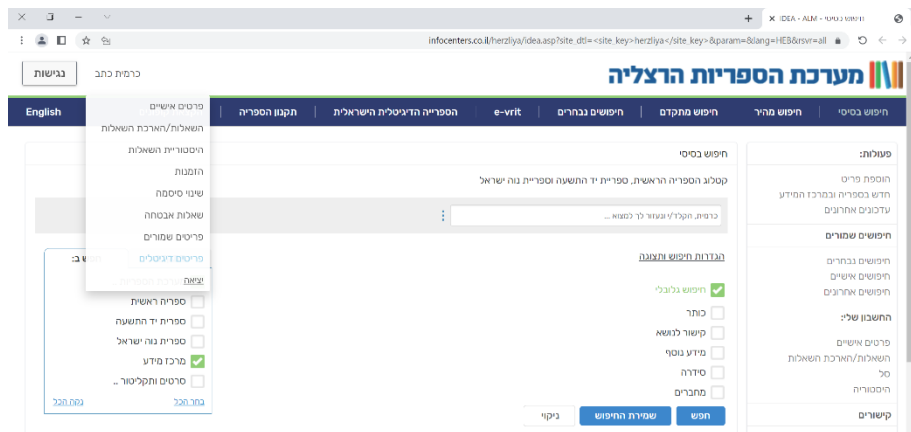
IDEA - ALM - חיפוש בסיסי

infocenters.co.il/herzliya/idea.asp?site_dtl=<site_key>herzliya</site_key>&param=&lang=HEB&rsvr=all

מערכת הספריות הרצליה

כרמית כתב

נגישות

חיפוש בסיסי | חיפוש מהיר | חיפוש מתקדם | חיפושים נבחרים | e-vrit | הספרייה הדיגיטלית הישראלית | תקנון הספריה | English

פרטים אישיים
השאלות/הארכת השאלות
היסטוריית השאלות
הזמנות
שינוי סיסמה
שאלות אבטחה
פריטים שמורים
פריטים דיגיטליים
יציאה

פעולות:
הוספת פריט
חדש בספריה ובמרכז המידע
עדכונים אחרונים

חיפושים שמורים
חיפושים נבחרים
חיפושים אישיים
חיפושים אחרונים

החשבון שלי:
פרטים אישיים
השאלות/הארכת השאלות
סל
היסטוריה

קישורים

חיפוש בסיסי

קטלוג הספריה הראשית, ספריית יד התשעה וספריית נווה ישראל

כותרת, תקלד/י ועוזור לך למצוא ...

הגדרות חיפוש ותצוגה

חיפוש גלובלי
כותר
קישור לנושא
מידע נוסף
סידרה
מחברים

חפש | שמירת החיפוש | ניקוי

חפש ב:
ספריה ראשית
ספרית יד התשעה
ספרית נוה ישראל
מרכז מידע
סרטים ותקליטור ..

בחר הכל | נקה הכל